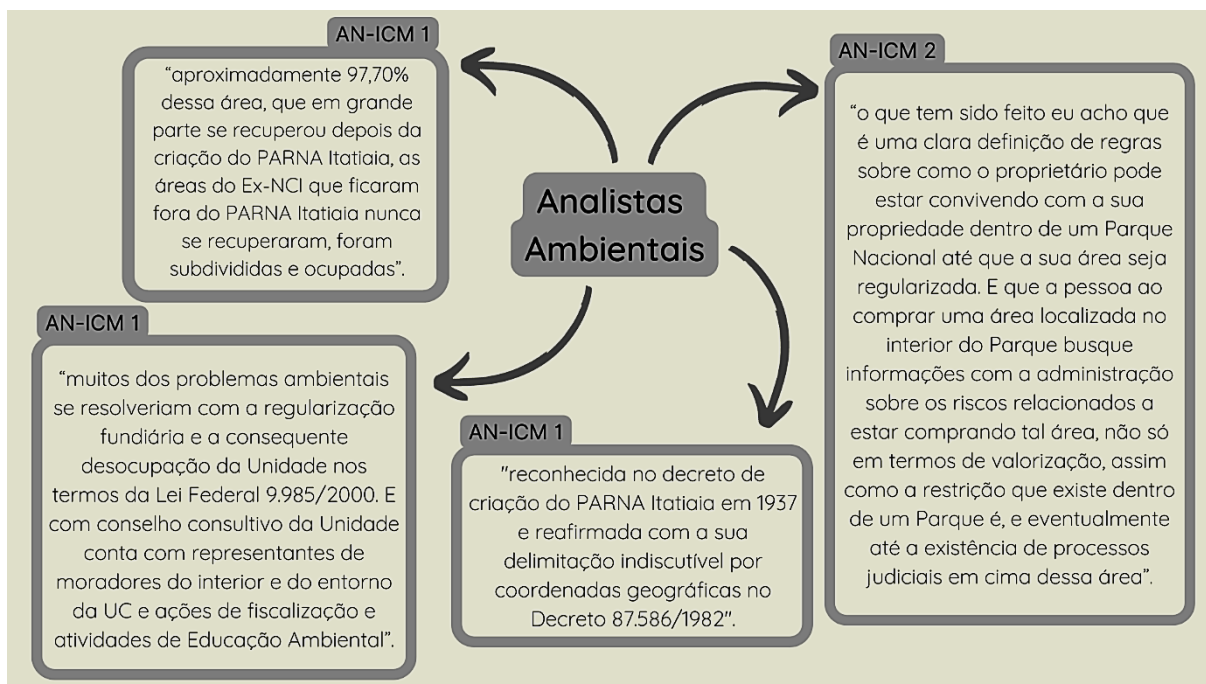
Analistas Ambientais

AN-ICM 1

"aproximadamente 97,70% dessa área, que em grande parte se recuperou depois da criação do PARNA Itatiaia, as áreas do Ex-NCI que ficaram fora do PARNA Itatiaia nunca se recuperaram, foram subdivididas e ocupadas".

AN-ICM 2

"o que tem sido feito eu acho que é uma clara definição de regras sobre como o proprietário pode estar convivendo com a sua propriedade dentro de um Parque Nacional até que a sua área seja regularizada. E que a pessoa ao comprar uma área localizada no interior do Parque busque informações com a administração sobre os riscos relacionados a estar comprando tal área, não só em termos de valorização, assim como a restrição que existe dentro de um Parque é, e eventualmente até a existência de processos judiciais em cima dessa área".

AN-ICM 1

"muitos dos problemas ambientais se resolveriam com a regularização fundiária e a consequente desocupação da Unidade nos termos da Lei Federal 9.985/2000. E com conselho consultivo da Unidade conta com representantes de moradores do interior e do entorno da UC e ações de fiscalização e atividades de Educação Ambiental".

AN-ICM 1

"reconhecida no decreto de criação do PARNA Itatiaia em 1937 e reafirmada com a sua delimitação indiscutível por coordenadas geográficas no Decreto 87.586/1982".